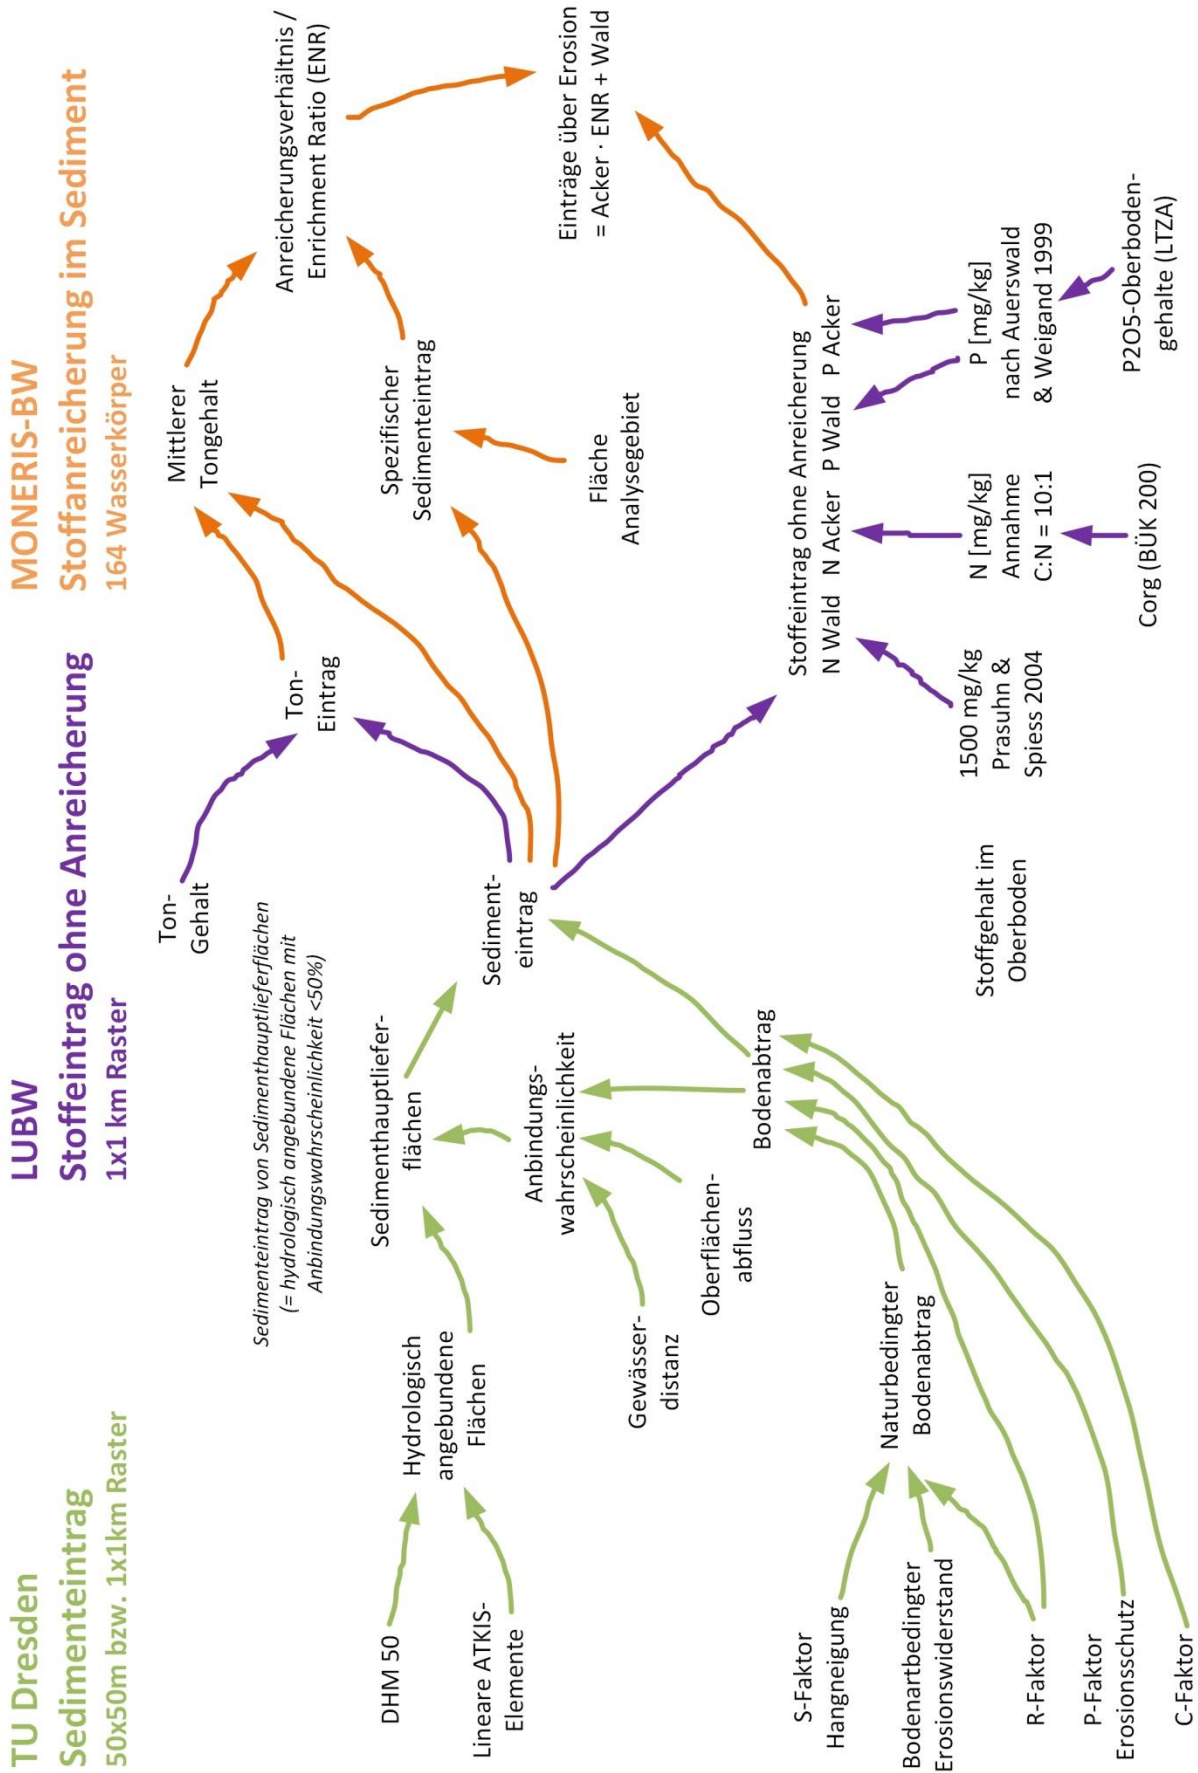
TU Dresden
Sedimenteintrag
50x50m bzw. 1x1km Raster

LUBW
Stoffeintrag ohne Anreicherung
1x1 km Raster

MONERIS-BW
Stoffanreicherung im Sediment
164 Wasserkörper

DHM 50

Lineare ATKIS-Elemente

Hydrologisch angebundene Flächen

Sedimenteintrag von Sedimenthauptlieferflächen (= hydrologisch angebundene Flächen mit Anbindungswahrscheinlichkeit <50%)

Sedimenthauptlieferflächen

Gewässerdistanz

Anbindungswahrscheinlichkeit

Oberflächenabfluss

S-Faktor Hangneigung

Bodenartbedingter Erosionswiderstand

R-Faktor

P-Faktor Erosionsschutz

C-Faktor

Naturbedingter Bodenabtrag

Bodenabtrag

Ton-Gehalt

Sedimenteintrag

Ton-Eintrag

Mittlerer Tongehalt

Spezifischer Sedimenteintrag

Fläche Analysegebiet

Anreicherungsverhältnis / Enrichment Ratio (ENR)

Einträge über Erosion = Acker · ENR + Wald

Stoffeintrag ohne Anreicherung
N Wald N Acker P Wald P Acker

1500 mg/kg Prasuhn & Spiess 2004

N [mg/kg] Annahme C:N = 10:1

Corg (BÜK 200)

P [mg/kg] nach Auerswald & Weigand 1999

P2O5-Oberbodengehalte (LTZA)

Stoffgehalt im Oberboden